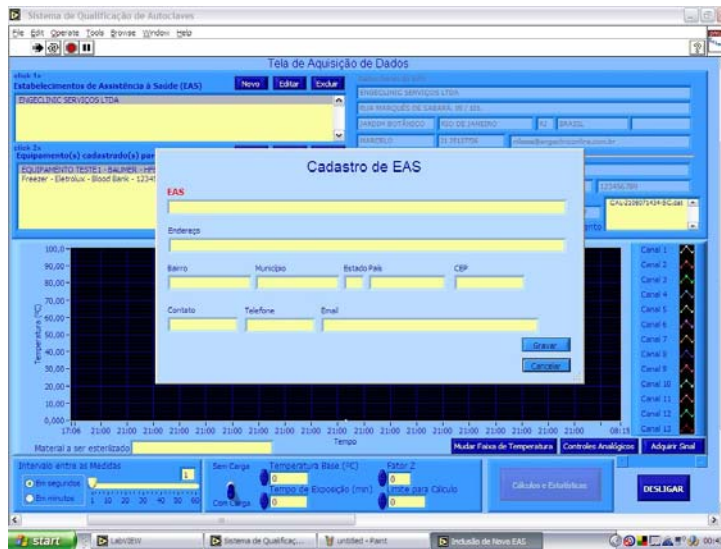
Sistema de Qualificação de Autoclaves

File Edit Operate Tools Browse Window Help

Tela de Aquisição de Dados

click 1x
Estabelecimentos de Assistência à Saúde (EAS)

Novo Editar Excluir

ENGECLINIC SERVIÇOS LTDA

Dados Gerais do EAS

ENGECLINIC SERVIÇOS LTDA

RUA MARQUÊS DE SABARÁ, 35 / 101

JARDIM BOTÂNICO RIO DE JANEIRO RJ BRASIL

MARCELO 21 3113756 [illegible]

click 2x
Equipamento(s) cadastrado(s) par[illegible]

EQUIPAMENTO TESTE 1 - BAUMER - HPS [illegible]
Freezer - Eletrolux - Blood Bank - 1234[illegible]

123456789

CAL-220071434-BG.dat

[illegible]nto

Cadastro de EAS

EAS

Endereço

Bairro Município Estado País CEP

Contato Telefone Email

Gravar

Cancelar

100,0
90,00
80,00
70,00
60,00
50,00
40,00
30,00
20,00
10,00
0,000

Temperatura (ºC)

17:06 21:00 21:00 21:00 21:00 21:00 21:00 21:00 21:00 21:00 21:00 21:00 21:00 21:00 21:00 21:00 21:00 21:00 21:00 08:15

Tempo

Canal 1
Canal 2
Canal 3
Canal 4
Canal 5
Canal 6
Canal 7
Canal 8
Canal 9
Canal 10
Canal 11
Canal 12
Canal 13

Material a ser esterilizado

Mudar Faixa de Temperatura Controles Analógicos Adquirir Sinal

Intervalo entre as Medidas

Em segundos
Em minutos

1

1 10 20 30 40 50 60

Sem Carga
Com Carga

Temperatura Base (ºC)
0
Tempo de Exposição (min)
0

Fator Z
0
limite para Cálculo
0

Cálculos e Estatísticas

DESLIGAR

start LabVIEW Sistema de Qualificaç... untitled - Paint Inclusão de Novo EAS 00:4